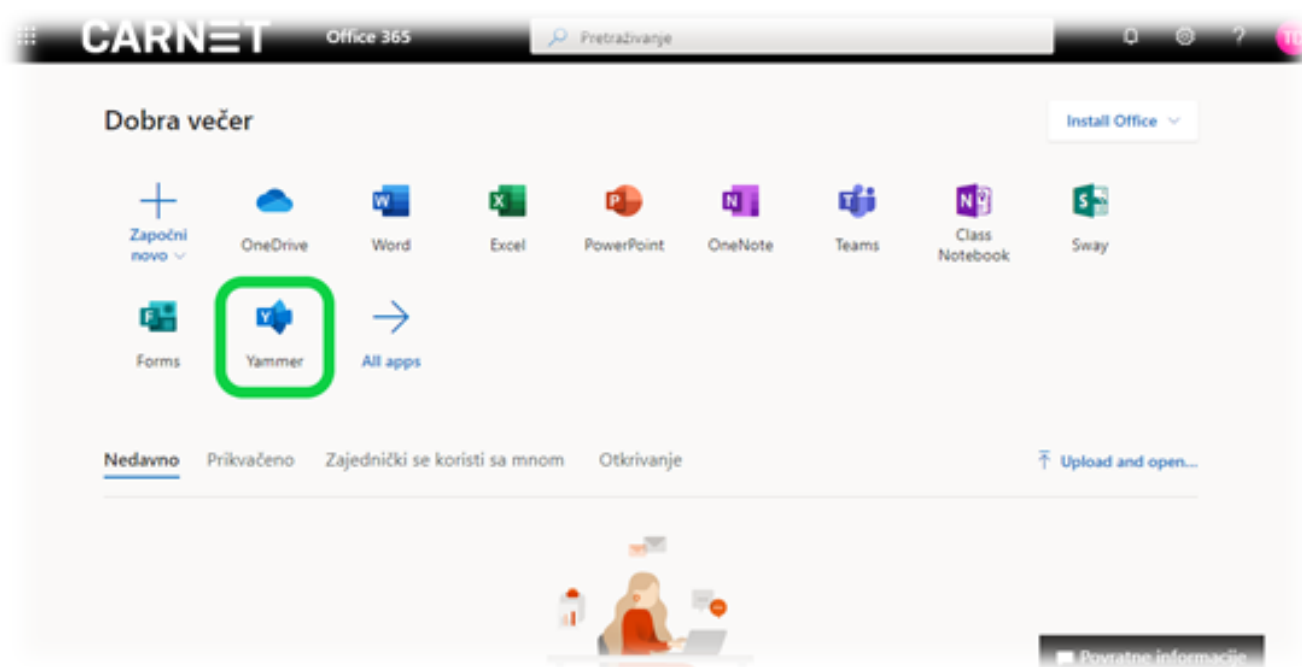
CARNET Office 365

Pretraživanje

TD

Dobra večer

Install Office

Započni novo

OneDrive

Word

Excel

PowerPoint

OneNote

Teams

Class Notebook

Sway

Forms

Yammer

All apps

Nedavno Prikvačeno Zajednički se koristi sa mnom Otkrivanje

Upload and open...

Povratne informacije